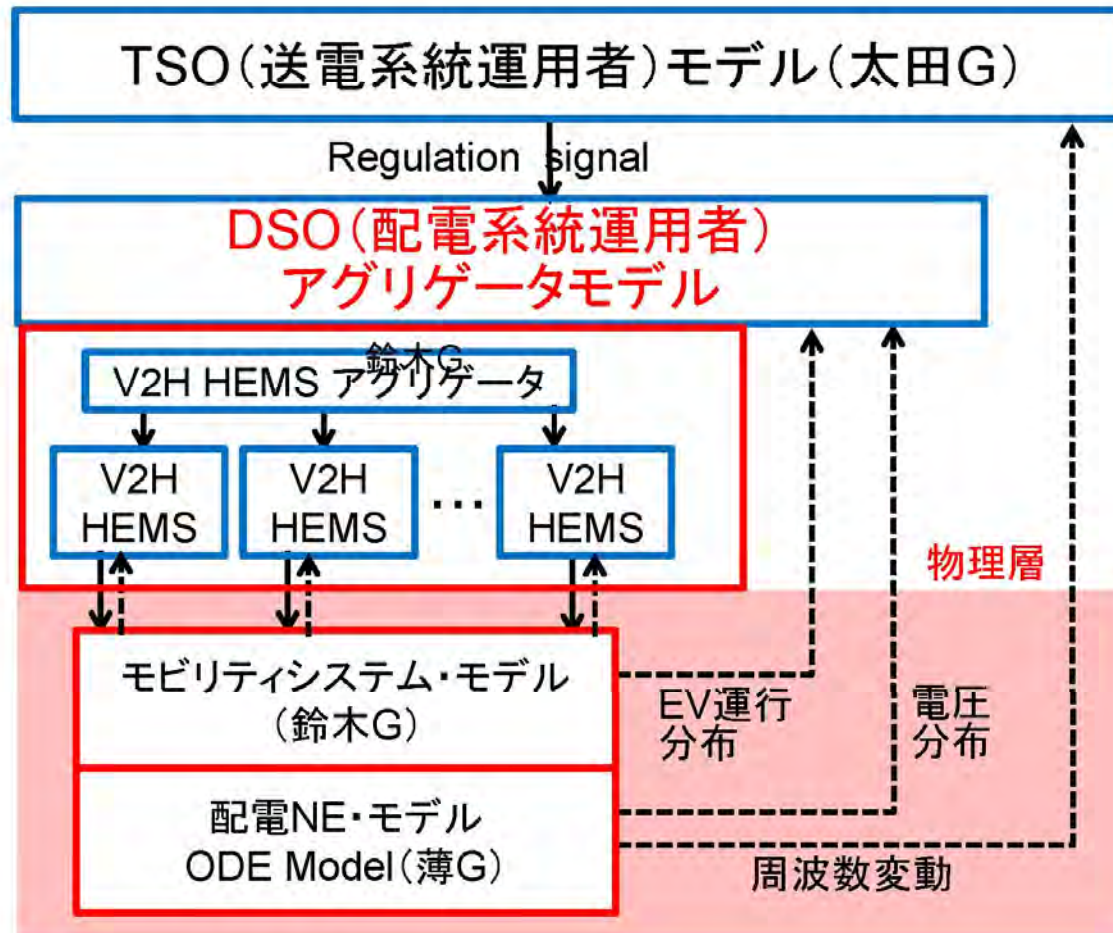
TSO（送電系統運用者）モデル（太田G）

Regulation signal

DSO（配電系統運用者）
アグリゲータモデル

鈴木G

V2H HEMS アグリゲータ

V2H HEMS

V2H HEMS

…

V2H HEMS

物理層

モビリティシステム・モデル
（鈴木G）

EV運行分布

電圧分布

配電NE・モデル
ODE Model（薄G）

周波数変動